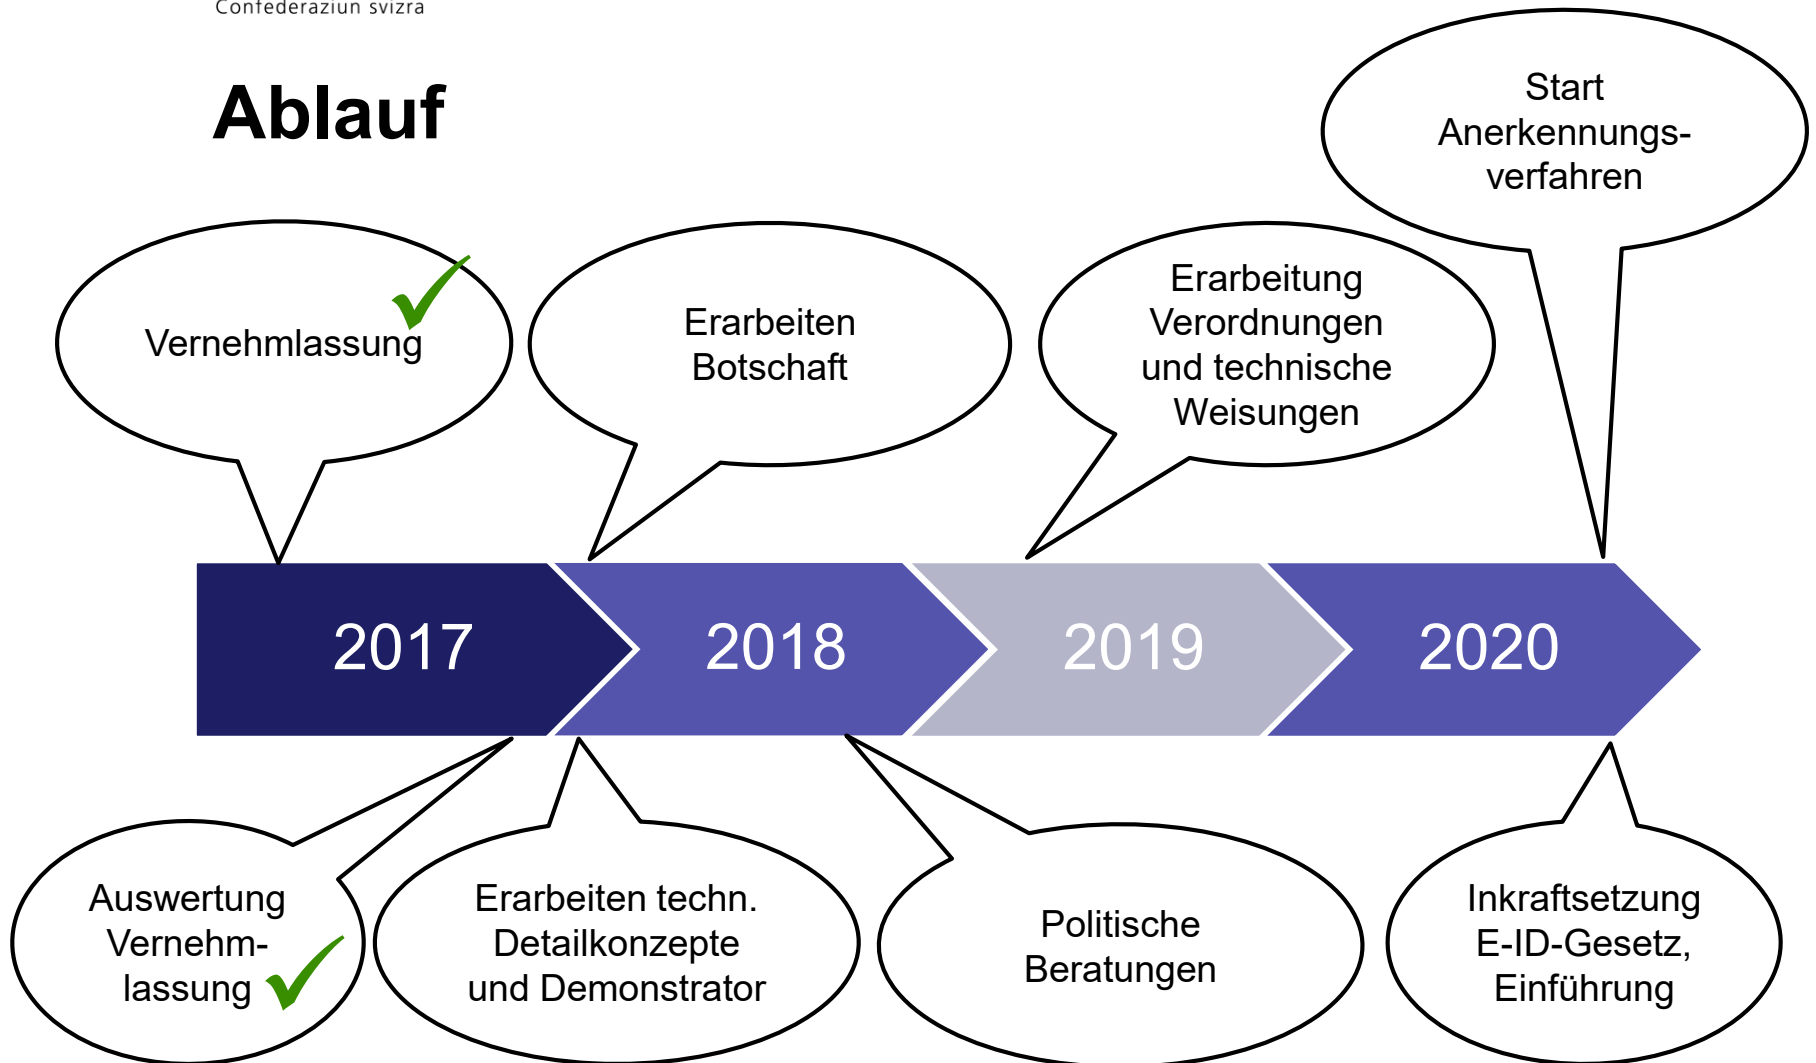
Confederaziun svizra

Ablauf

Start Anerkennungsverfahren

Vernehmlassung

Erarbeiten Botschaft

Erarbeitung Verordnungen und technische Weisungen

2017

2018

2019

2020

Auswertung Vernehmlassung

Erarbeiten techn. Detailkonzepte und Demonstrator

Politische Beratungen

Inkraftsetzung E-ID-Gesetz, Einführung